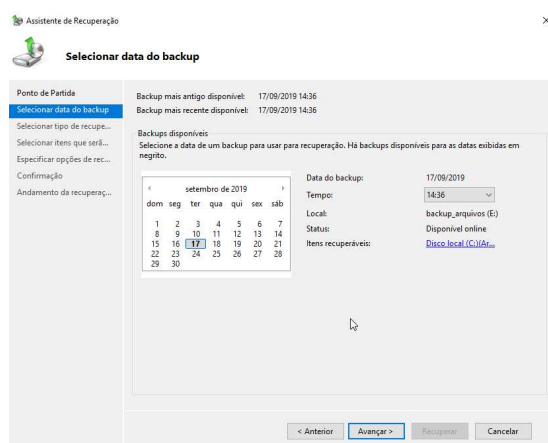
Assistente de Recuperação

×

Selecionar data do backup

Ponto de Partida
Selecionar data do backup
Selecionar tipo de recupe...
Selecionar itens que serã...
Especificar opções de rec...
Confirmação
Andamento da recuperaç...

Backup mais antigo disponível: 17/09/2019 14:36
Backup mais recente disponível: 17/09/2019 14:36

Backups disponíveis
Selecione a data de um backup para usar para recuperação. Há backups disponíveis para as datas exibidas em negrito.

‹ setembro de 2019 ›

| dom | seg | ter | qua | qui | sex | sáb |
|---|---|---|---|---|---|---|
| 1 | 2 | 3 | 4 | 5 | 6 | 7 |
| 8 | 9 | 10 | 11 | 12 | 13 | 14 |
| 15 | 16 | 17 | 18 | 19 | 20 | 21 |
| 22 | 23 | 24 | 25 | 26 | 27 | 28 |
| 29 | 30 | | | | | |

Data do backup: 17/09/2019
Tempo: 14:36
Local: backup_arquivos (E:)
Status: Disponível online
Itens recuperáveis: Disco local (C:)(Ar...

< Anterior
Avançar >
Recuperar
Cancelar